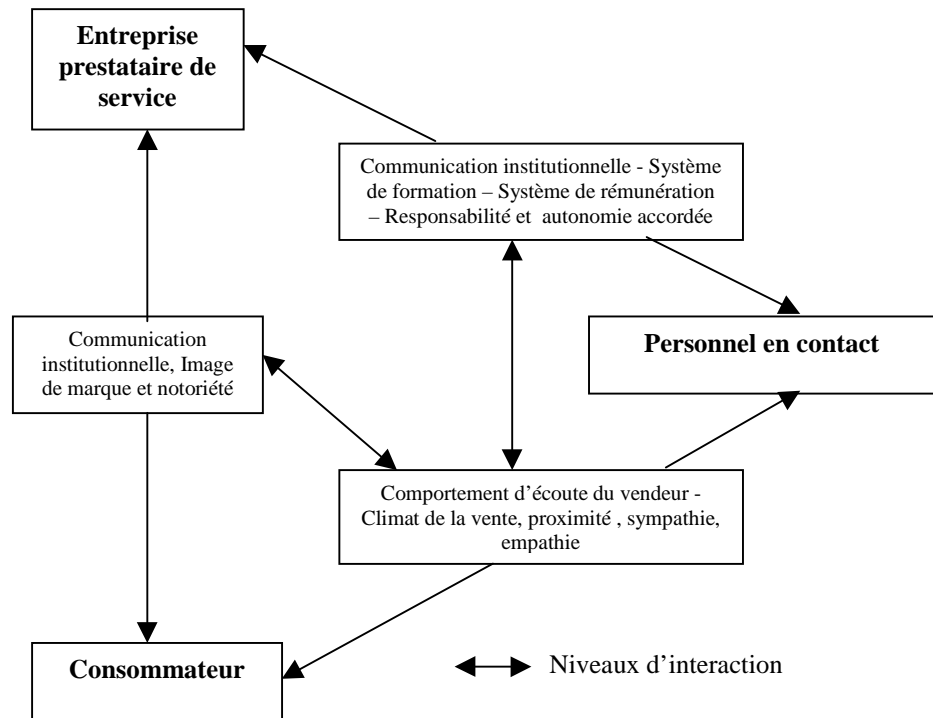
Entreprise prestataire de service

Communication institutionnelle - Système de formation – Système de rémunération – Responsabilité et autonomie accordée

Communication institutionnelle, Image de marque et notoriété

Personnel en contact

Comportement d'écoute du vendeur - Climat de la vente, proximité , sympathie, empathie

Consommateur

Niveaux d'interaction